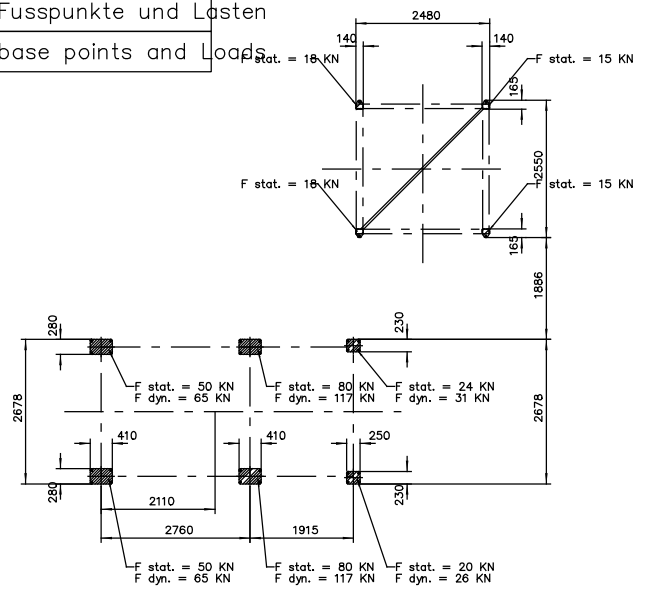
Fusspunkte und Lasten

base points and Loads

2480

140

140

F stat. = 18 KN

F stat. = 15 KN

165

2550

F stat. = 18 KN

F stat. = 15 KN

165

1886

280

230

F stat. = 50 KN
F dyn. = 65 KN

F stat. = 80 KN
F dyn. = 117 KN

F stat. = 24 KN
F dyn. = 31 KN

2678

2678

410

410

250

280

230

2110

2760

1915

F stat. = 50 KN
F dyn. = 65 KN

F stat. = 80 KN
F dyn. = 117 KN

F stat. = 20 KN
F dyn. = 26 KN